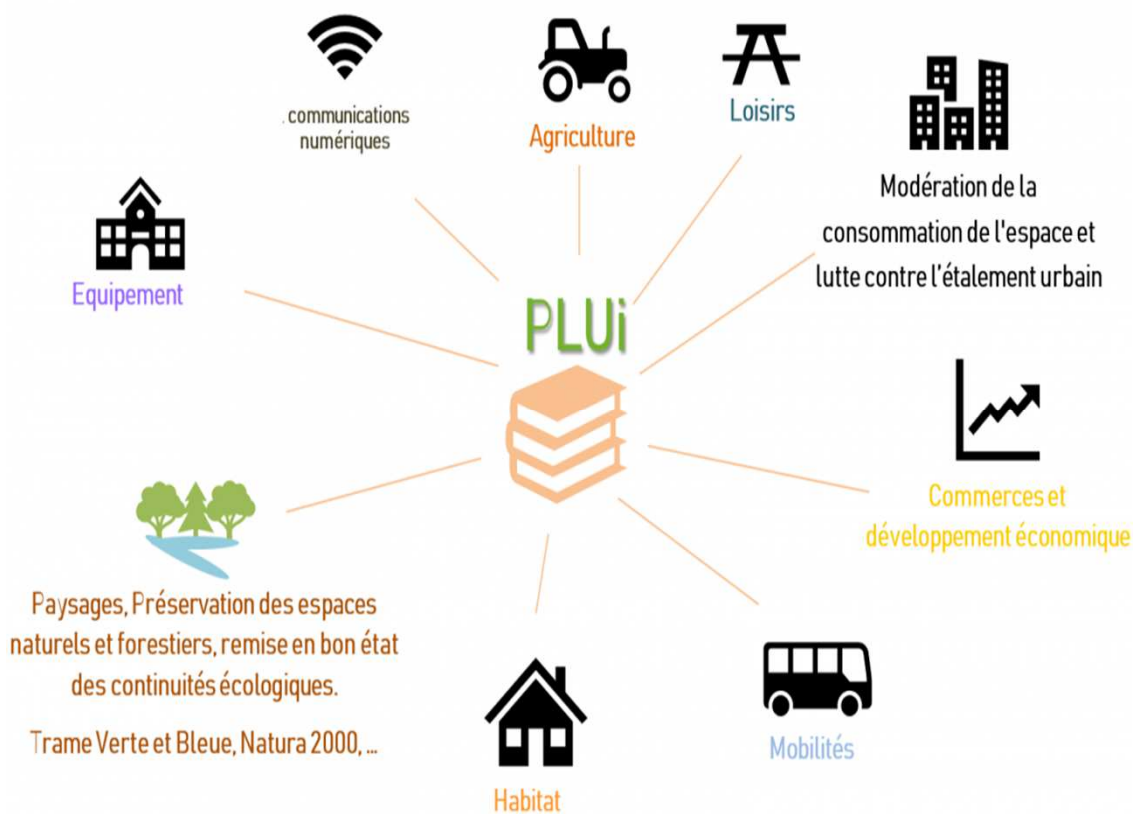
. communications numériques

Agriculture

Loisirs

Modération de la consommation de l'espace et lutte contre l'étalement urbain

Equipement

PLUi

Commerces et développement économique

Paysages, Préservation des espaces naturels et forestiers, remise en bon état des continuités écologiques.

Trame Verte et Bleue, Natura 2000, ...

Habitat

Mobilités